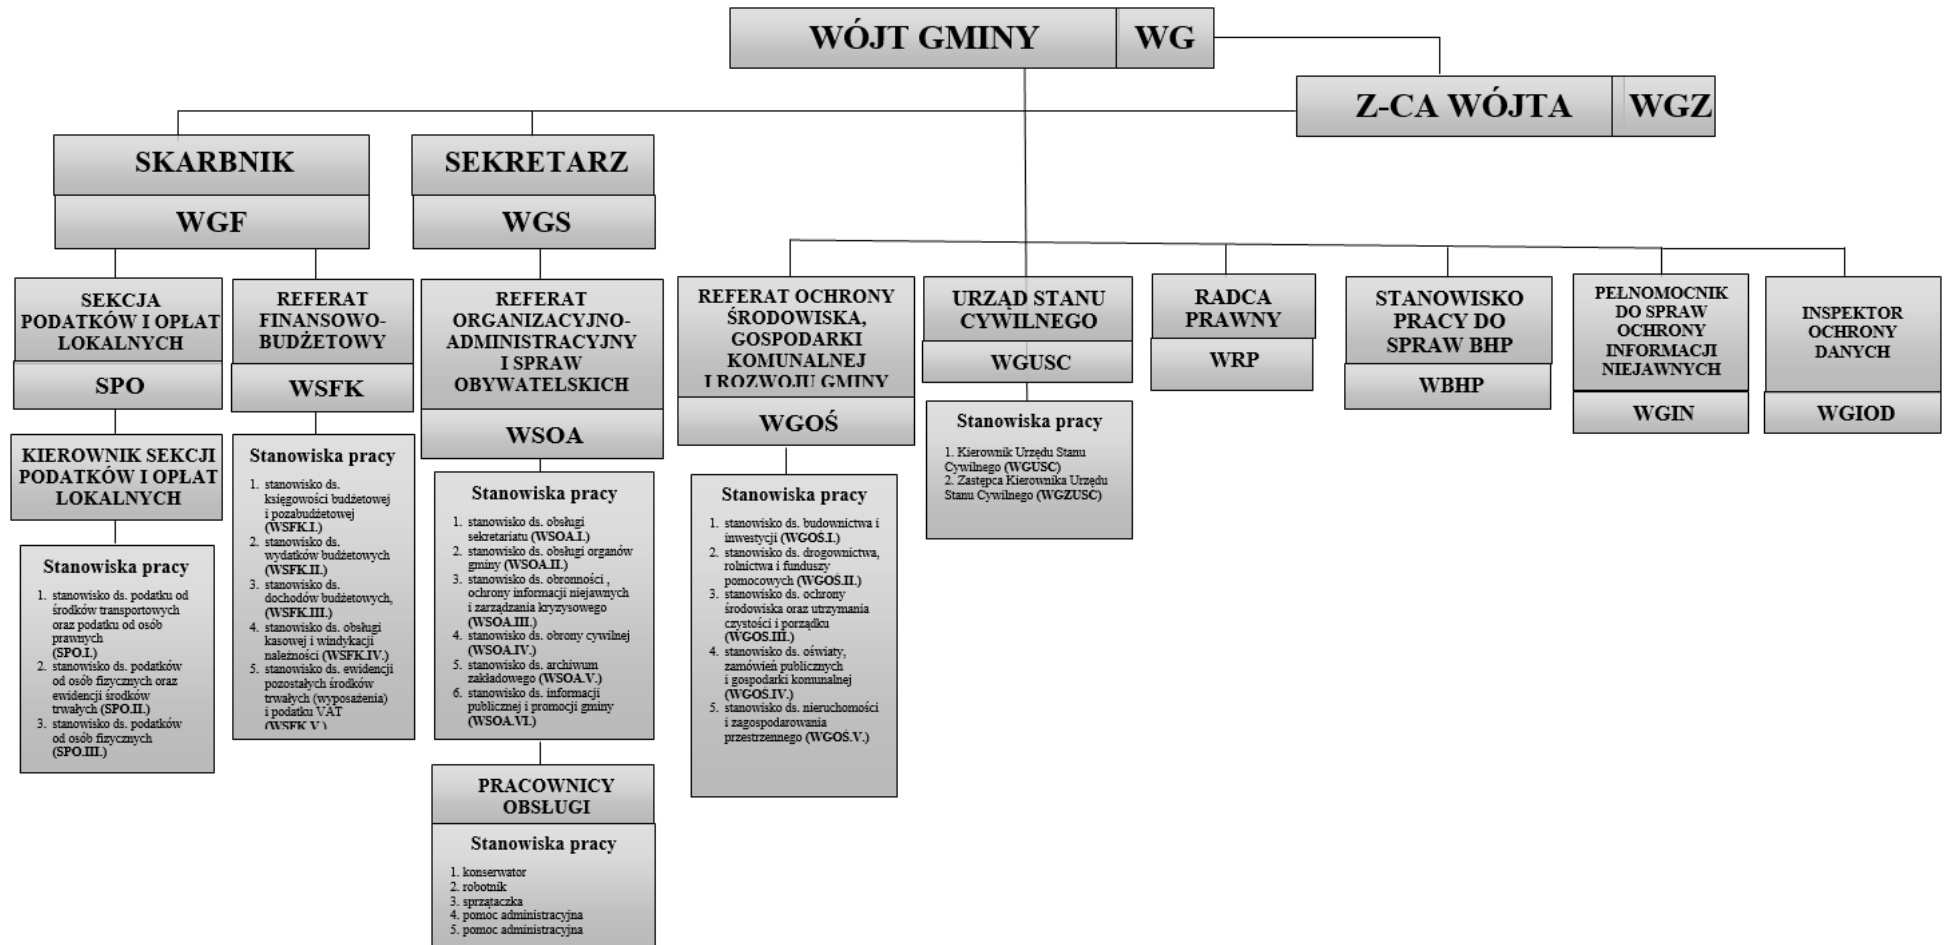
WÓJT GMINY
WG

Z-CA WÓJTA
WGZ

SKARBNIK
WGF

SEKRETARZ
WGS

SEKCJA PODATKÓW I OPŁAT LOKALNYCH
SPO

KIEROWNIK SEKCJI PODATKÓW I OPŁAT LOKALNYCH

Stanowiska pracy
1. stanowisko ds. podatku od środków transportowych oraz podatku od osób prawnych (SPO.I.)
2. stanowisko ds. podatków od osób fizycznych oraz ewidencji środków trwałych (SPO.II.)
3. stanowisko ds. podatków od osób fizycznych (SPO.III.)

REFERAT FINANSOWO-BUDŻETOWY
WSFK

Stanowiska pracy
1. stanowisko ds. księgowości budżetowej i pozabudżetowej (WSFK.I.)
2. stanowisko ds. wydatków budżetowych (WSFK.II.)
3. stanowisko ds. dochodów budżetowych, (WSFK.III.)
4. stanowisko ds. obsługi kasowej i windykacji należności (WSFK.IV.)
5. stanowisko ds. ewidencji pozostałych środków trwałych (wyposażenia) i podatku VAT (WSFK.V.)

REFERAT ORGANIZACYJNO-ADMINISTRACYJNY I SPRAW OBYWATELSKICH
WSOA

Stanowiska pracy
1. stanowisko ds. obsługi sekretariatu (WSOA.I.)
2. stanowisko ds. obsługi organów gminy (WSOA.II.)
3. stanowisko ds. obronności , ochrony informacji niejawnych i zarządzania kryzysowego (WSOA.III.)
4. stanowisko ds. obrony cywilnej (WSOA.IV.)
5. stanowisko ds. archiwum zakładowego (WSOA.V.)
6. stanowisko ds. informacji publicznej i promocji gminy (WSOA.VI.)

PRACOWNICY OBSŁUGI

Stanowiska pracy
1. konserwator
2. robotnik
3. sprzątaczka
4. pomoc administracyjna
5. pomoc administracyjna

REFERAT OCHRONY ŚRODOWISKA, GOSPODARKI KOMUNALNEJ I ROZWOJU GMINY
WGOŚ

Stanowiska pracy
1. stanowisko ds. budownictwa i inwestycji (WGOŚ.I.)
2. stanowisko ds. drogownictwa, rolnictwa i funduszy pomocowych (WGOŚ.II.)
3. stanowisko ds. ochrony środowiska oraz utrzymania czystości i porządku (WGOS.III.)
4. stanowisko ds. oświaty, zamówień publicznych i gospodarki komunalnej (WGOS.IV.)
5. stanowisko ds. nieruchomości i zagospodarowania przestrzennego (WGOŚ.V.)

URZĄD STANU CYWILNEGO
WGUSC

Stanowiska pracy
1. Kierownik Urzędu Stanu Cywilnego (WGUSC)
2. Zastępca Kierownika Urzędu Stanu Cywilnego (WGZUSC)

RADCA PRAWNY
WRP

STANOWISKO PRACY DO SPRAW BHP
WBHP

PEŁNOMOCNIK DO SPRAW OCHRONY INFORMACJI NIEJAWNYCH
WGIN

INSPEKTOR OCHRONY DANYCH
WGIOD